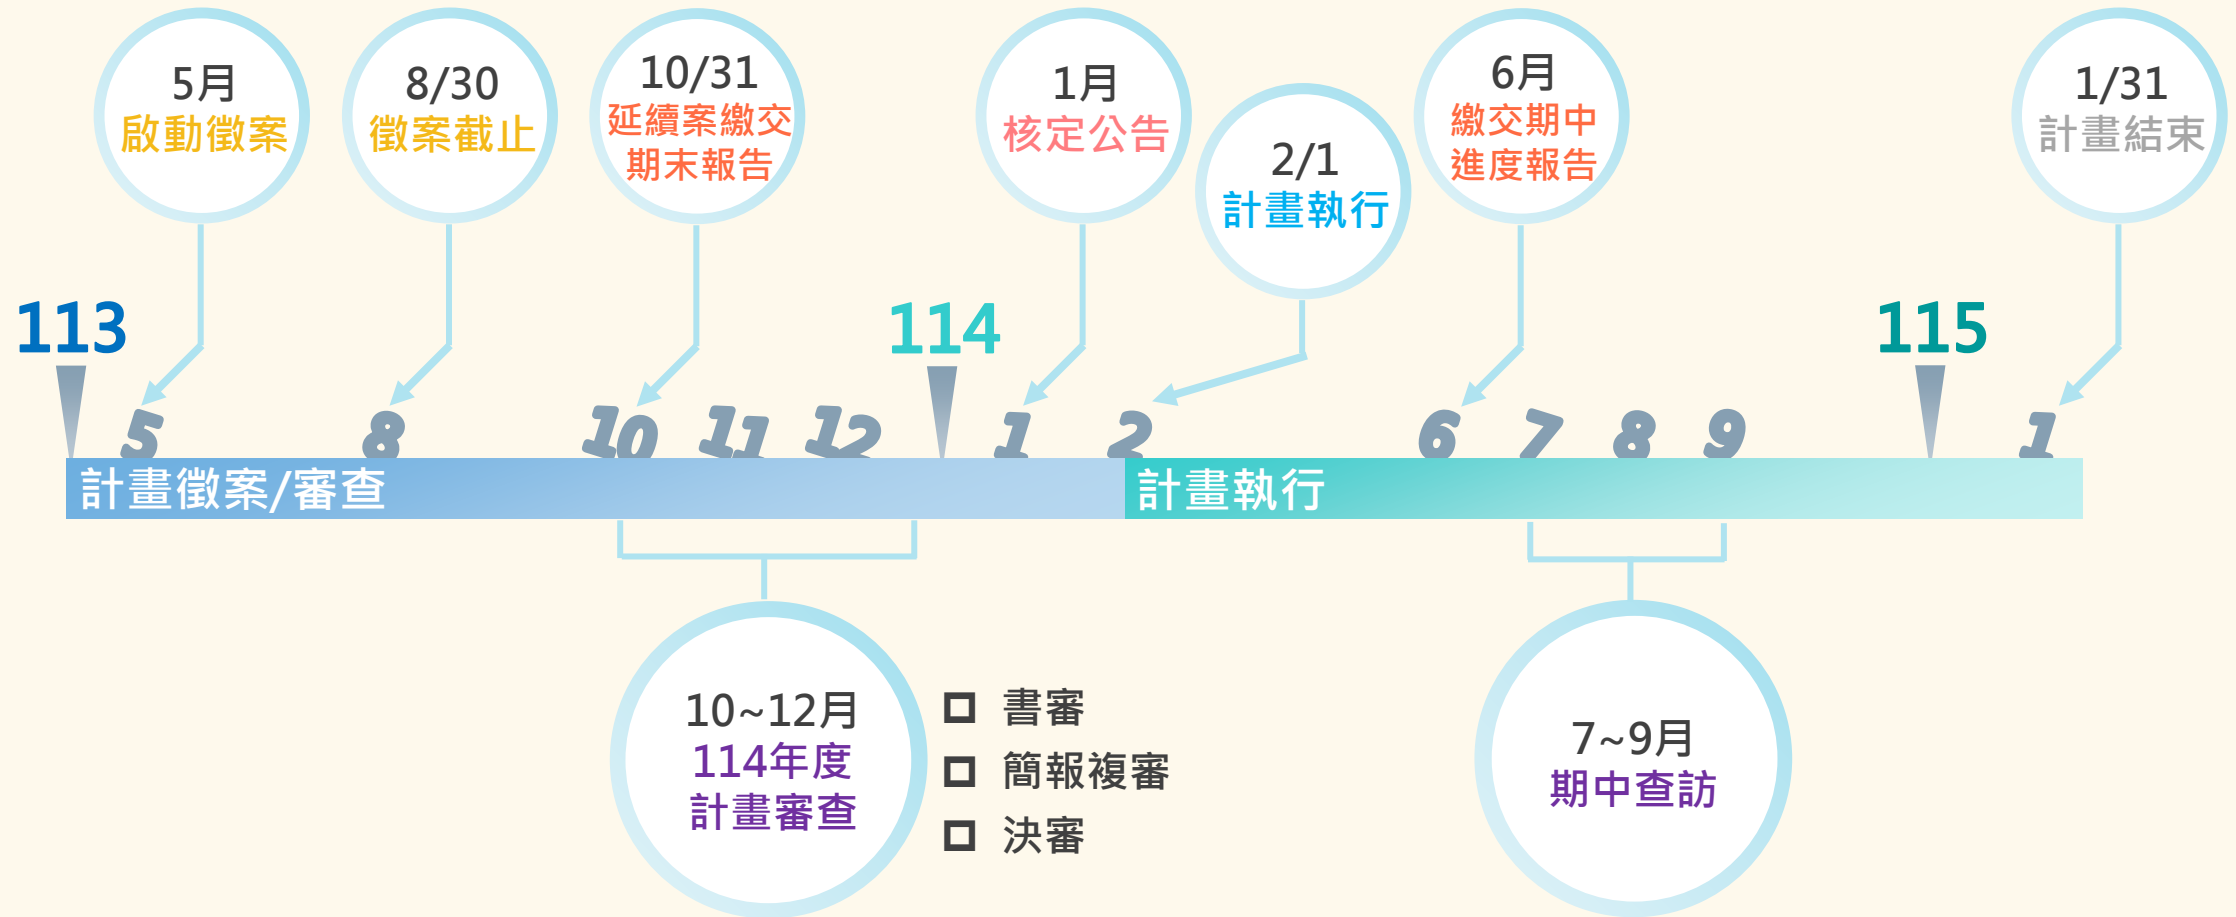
5月
啟動徵案

8/30
徵案截止

10/31
延續案繳交
期末報告

1月
核定公告

2/1
計畫執行

6月
繳交期中
進度報告

1/31
計畫結束

113

114

115

5 8 10 11 12 1 2 6 7 8 9 1

計畫徵案/審查

計畫執行

10~12月
114年度
計畫審查

書審
簡報複審
決審

7~9月
期中查訪